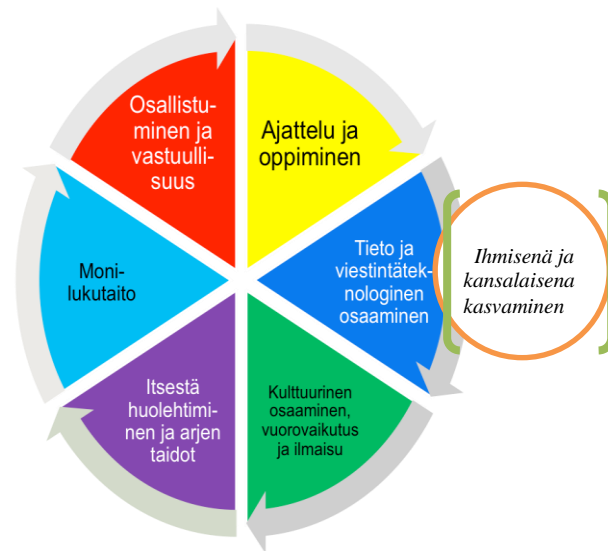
Osallistuminen ja vastuullisuus

Ajattelu ja oppiminen

Tieto ja viestintäteknologinen osaaminen

Ihmisenä ja kansalaisena kasvaminen

Monilukutaito

Itsestä huolehtiminen ja arjen taidot

Kulttuurinen osaaminen, vuorovaikutus ja ilmaisu